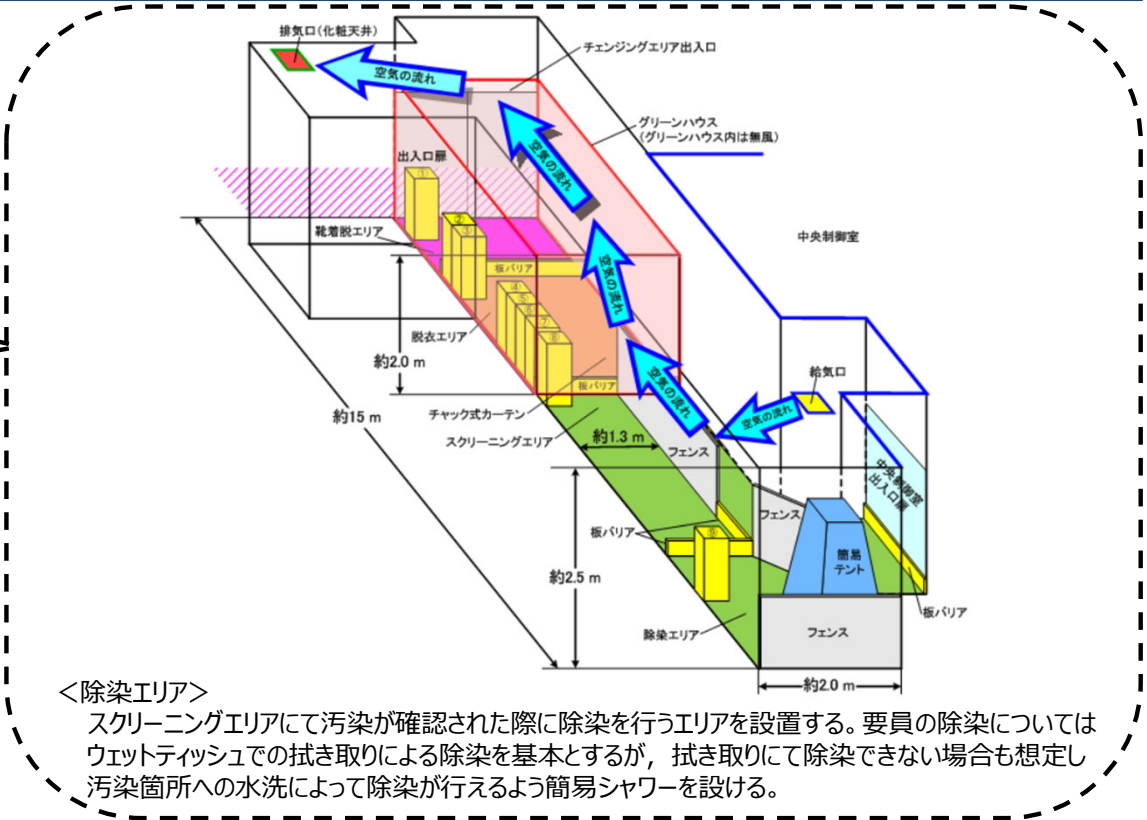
排気口（化粧天井）

空気の流れ

チェンジングエリア出入口

グリーンハウス
（グリーンハウス内は無風）

空気の流れ

出入口扉

①

空気の流れ

②

③

靴着脱エリア

中央制御室

板バリア

④

⑤

⑥

⑦

空気の流れ

脱衣エリア

約2.0 m

板バリア

空気の流れ

給気口

空気の流れ

チャック式カーテン

約15 m

スクリーニングエリア

約1.3 m

フェンス

中央制御室出入口扉

フェンス

⑧

板バリア

簡易
テント

約2.5 m

板バリア

除染エリア

フェンス

約2.0 m

＜除染エリア＞

スクリーニングエリアにて汚染が確認された際に除染を行うエリアを設置する。要員の除染については ウェットティッシュでの拭き取りによる除染を基本とするが，拭き取りにて除染できない場合も想定し 汚染箇所への水洗によって除染が行えるよう簡易シャワーを設ける。